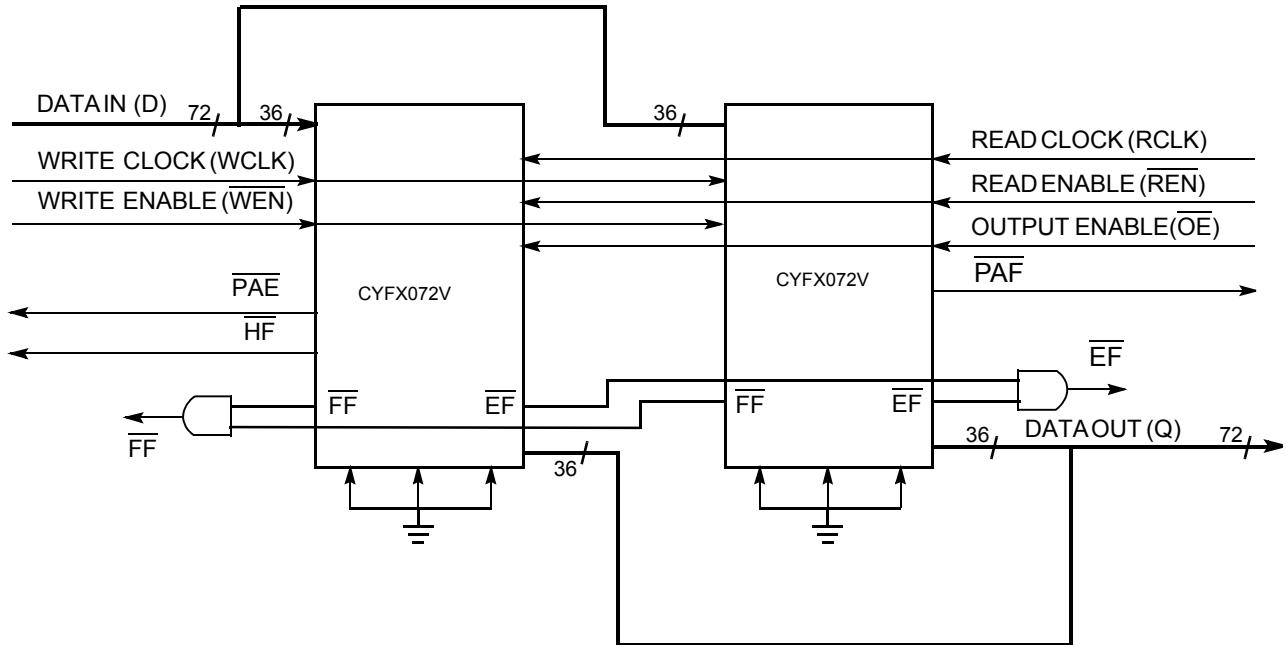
DATA IN (D) 72 36

36

READ CLOCK (RCLK)

WRITE CLOCK (WCLK)

READ ENABLE ($\overline{REN}$)

WRITE ENABLE ($\overline{WEN}$)

OUTPUT ENABLE($\overline{OE}$)

$\overline{PAE}$

CYFX072V

CYFX072V

$\overline{PAF}$

$\overline{HF}$

$\overline{EF}$

$\overline{FF}$

$\overline{EF}$

$\overline{FF}$

$\overline{EF}$

$\overline{FF}$

36

DATA OUT (Q)

72

36